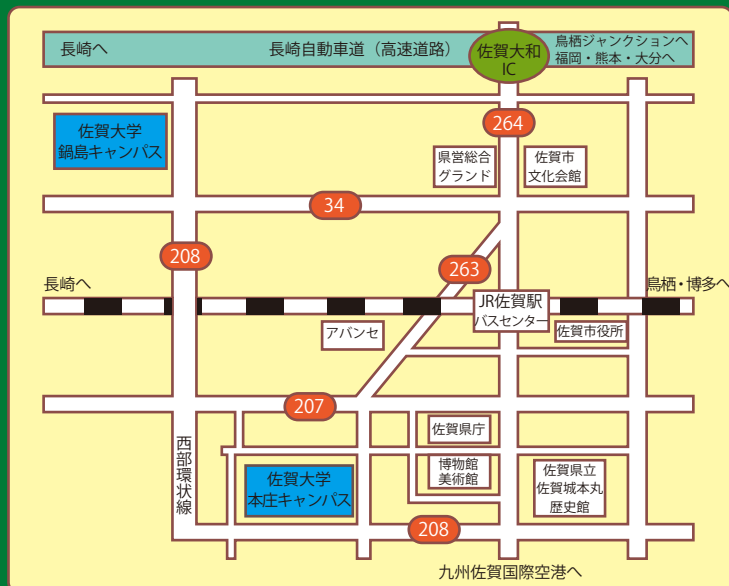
長崎へ

長崎自動車道（高速道路）

佐賀大和 IC

鳥栖ジャンクションへ
福岡・熊本・大分へ

佐賀大学
鍋島キャンパス

264

県営総合
グランド

佐賀市
文化会館

34

208

263

長崎へ

鳥栖・博多へ

JR佐賀駅
バスセンター

アバンセ

佐賀市役所

207

佐賀県庁

西部環状線

博物館
美術館

佐賀県立
佐賀城本丸
歴史館

佐賀大学
本庄キャンパス

208

九州佐賀国際空港へ